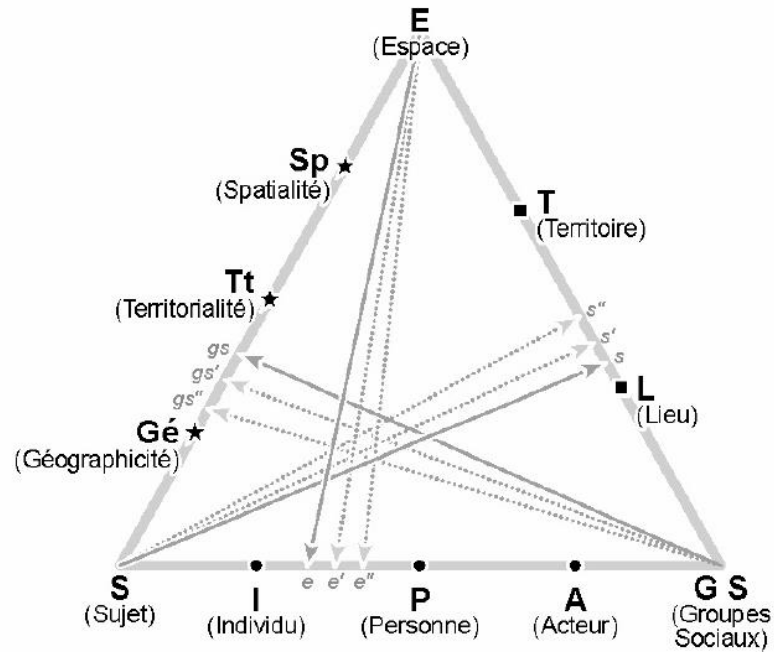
E
(Espace)

Sp
(Spatialité)

T
(Territoire)

Tt
(Territorialité)

s''
s'
s

gs
gs'
gs''

L
(Lieu)

Gé
(Géographicité)

e e' e''

S
(Sujet)

I
(Individu)

P
(Personne)

A
(Acteur)

G S
(Groupes Sociaux)